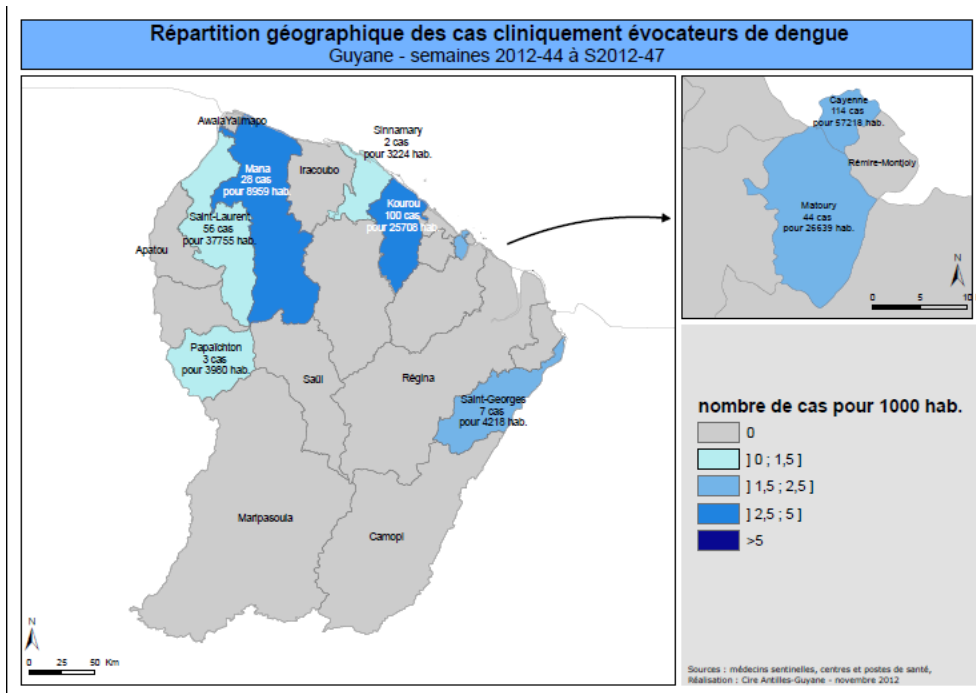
Répartition géographique des cas cliniquement évocateurs de dengue
Guyane - semaines 2012-44 à S2012-47

Awala Yalimapo

Sinnamary
2 cas
pour 3224 hab.

Mana
28 cas
pour 8959 hab.

Iracoubo

Saint-Laurent
56 cas
pour 37755 hab.

Kourou
100 cas
pour 25708 hab.

Apatou

Papaïchton
3 cas
pour 3960 hab.

Saül

Régina

Saint-Georges
7 cas
pour 4218 hab.

Maripasoula

Camopi

N

0 25 50 Km

Cayenne
114 cas
pour 57218 hab.

Rémire-Montjoly

Matoury
44 cas
pour 26639 hab.

N

0 5 10

nombre de cas pour 1000 hab.

0

] 0 ; 1,5 ]

] 1,5 ; 2,5 ]

] 2,5 ; 5 ]

>5

Sources : médecins sentinelles, centres et postes de santé,
Réalisation : Cire Antilles-Guyane - novembre 2012